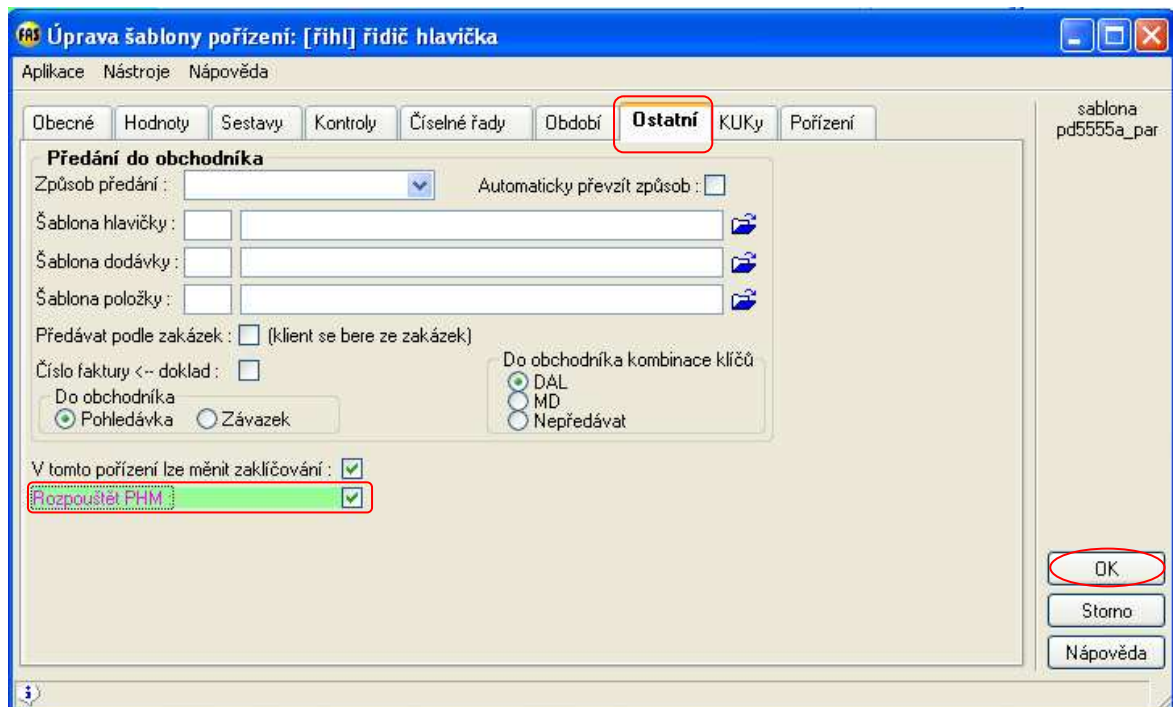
FAS Úprava šablony pořízení: [řihl] řidič hlavička

Aplikace Nástroje Nápověda

Obecné | Hodnoty | Sestavy | Kontroly | Číselné řady | Období | Ostatní | KUKy | Pořízení

sablona pd5555a_par

Předání do obchodníka

Způsob předání :

Automaticky převzít způsob :

Šablona hlavičky :

Šablona dodávky :

Šablona položky :

Předávat podle zakázek : (klient se bere ze zakázek)

Číslo faktury <-- doklad :

Do obchodníka kombinace klíčů
DAL
MD
Nepředávat

Do obchodníka
Pohledávka Závazek

V tomto pořízení lze měnit zaklíčování :

Rozpouštět PHM

OK

Storno

Nápověda